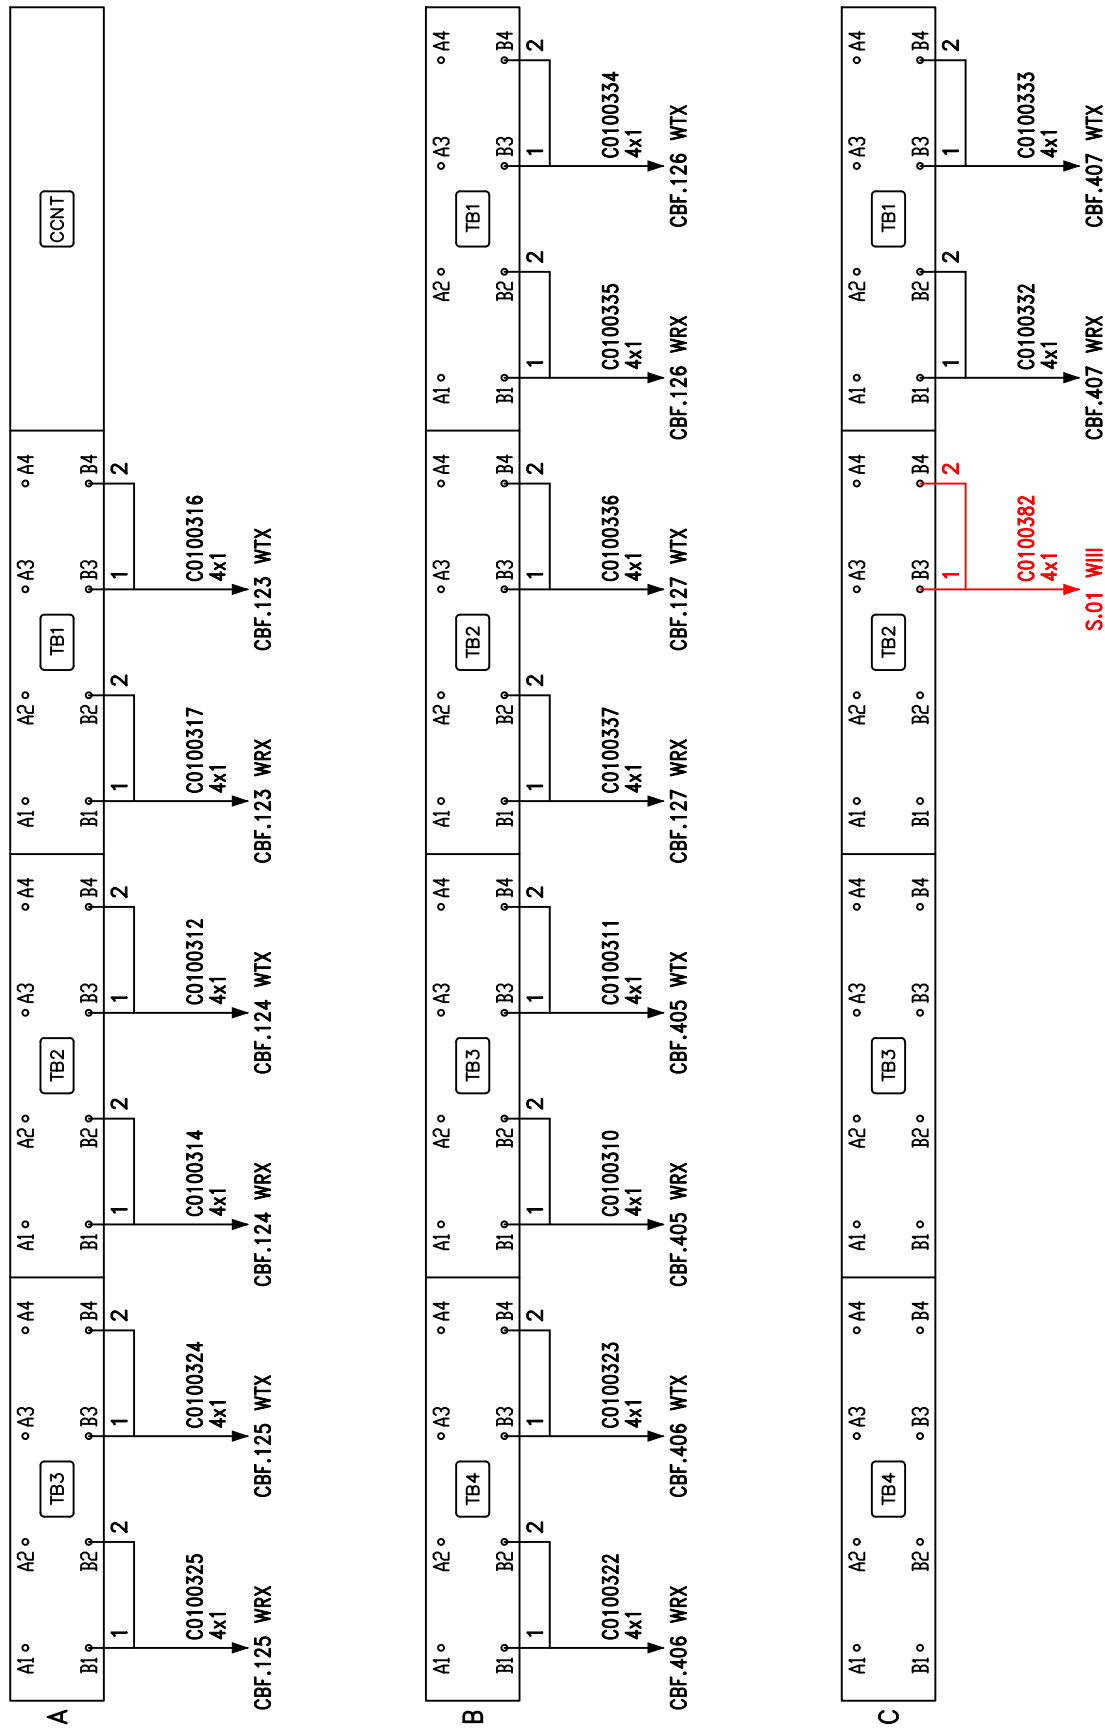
A

A1 A2 A3 A4
B1 B2 B3 B4
TB3
1 2 1 2
C0100325 4x1 CBF.125 WRX
C0100324 4x1 CBF.125 WTX

A1 A2 A3 A4
B1 B2 B3 B4
TB2
1 2 1 2
C0100314 4x1 CBF.124 WRX
C0100312 4x1 CBF.124 WTX

A1 A2 A3 A4
B1 B2 B3 B4
TB1
1 2 1 2
C0100317 4x1 CBF.123 WRX
C0100316 4x1 CBF.123 WTX

CCNT

B

A1 A2 A3 A4
B1 B2 B3 B4
TB4
1 2 1 2
C0100322 4x1 CBF.406 WRX
C0100323 4x1 CBF.406 WTX

A1 A2 A3 A4
B1 B2 B3 B4
TB3
1 2 1 2
C0100310 4x1 CBF.405 WRX
C0100311 4x1 CBF.405 WTX

A1 A2 A3 A4
B1 B2 B3 B4
TB2
1 2 1 2
C0100337 4x1 CBF.127 WRX
C0100336 4x1 CBF.127 WTX

A1 A2 A3 A4
B1 B2 B3 B4
TB1
1 2 1 2
C0100335 4x1 CBF.126 WRX
C0100334 4x1 CBF.126 WTX

C

A1 A2 A3 A4
B1 B2 B3 B4
TB4

A1 A2 A3 A4
B1 B2 B3 B4
TB3

A1 A2 A3 A4
B1 B2 B3 B4
TB2
1 2
C0100382 4x1 S.01 WIII

A1 A2 A3 A4
B1 B2 B3 B4
TB1
1 2 1 2
C0100332 4x1 CBF.407 WRX
C0100333 4x1 CBF.407 WTX